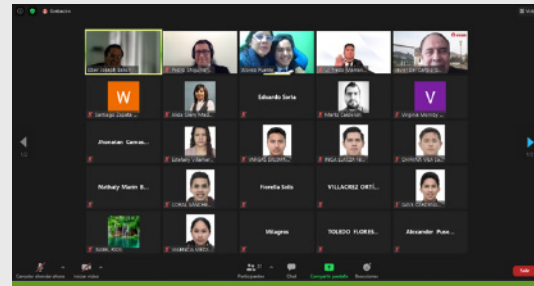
Grabación

Eber Joseph Sanc...
Pedro Vinueza...
Briseida Puente...
Pablo Villanue...
Javier De Carlo...

W
Santiago Zapata ...
Aida Silen Mad...
Eduardo Soria
Martín Calderón
V
Virginia Merino...

Ahonatan Samaa...
Esteban Villamar...
VARGAS GRUMP...
INGA SUAZA VE...
CHAVEZ VILLA...

Nathaly Marin E...
CORAL SANCHE...
Fiorella Soto
VILLACRIZ ORTI...
SOTA CONDORI...

IVAN_ROCK
VALENCIA URDA...
Milagros
TOLEDO FLORES...
Alexander Puse...

Cancelar silenciar ahora
Iniciar video
Participantes 31
Chat
Compartir pantalla
Reacciones
Salir